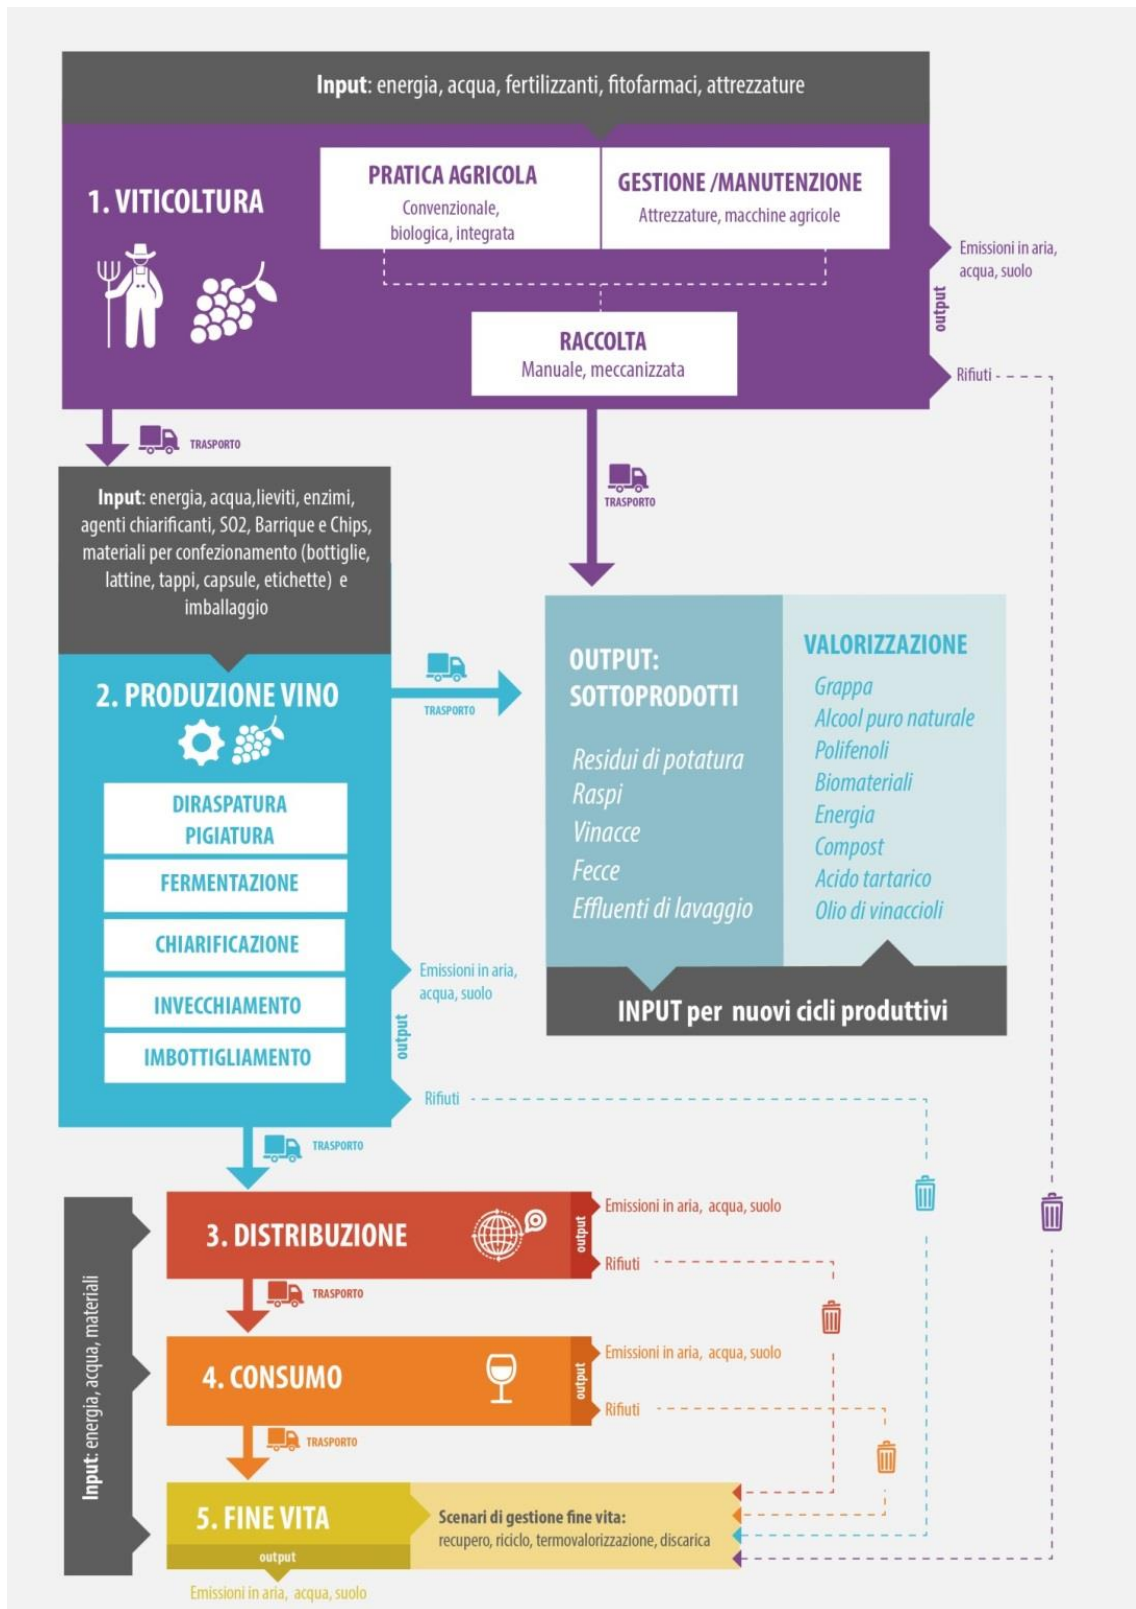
**Input**: energia, acqua, fertilizzanti, fitofarmaci, attrezzature

1. VITICOLTURA

PRATICA AGRICOLA
Convenzionale, biologica, integrata

GESTIONE /MANUTENZIONE
Attrezzature, macchine agricole

RACCOLTA
Manuale, meccanizzata

output
Emissioni in aria, acqua, suolo
Rifiuti

TRASPORTO

**Input**: energia, acqua, lieviti, enzimi, agenti chiarificanti, SO2, Barrique e Chips, materiali per confezionamento (bottiglie, lattine, tappi, capsule, etichette) e imballaggio

TRASPORTO

2. PRODUZIONE VINO

DIRASPATURA
PIGIATURA
FERMENTAZIONE
CHIARIFICAZIONE
INVECCHIAMENTO
IMBOTTIGLIAMENTO

TRASPORTO

output
Emissioni in aria, acqua, suolo
Rifiuti

OUTPUT:
SOTTOPRODOTTI

Residui di potatura
Raspi
Vinacce
Fecce
Effluenti di lavaggio

VALORIZZAZIONE
Grappa
Alcool puro naturale
Polifenoli
Biomateriali
Energia
Compost
Acido tartarico
Olio di vinaccioli

INPUT per nuovi cicli produttivi

TRASPORTO

Input: energia, acqua, materiali

3. DISTRIBUZIONE
output
Emissioni in aria, acqua, suolo
Rifiuti

TRASPORTO

4. CONSUMO
output
Emissioni in aria, acqua, suolo
Rifiuti

TRASPORTO

5. FINE VITA
Scenari di gestione fine vita:
recupero, riciclo, termovalorizzazione, discarica

output
Emissioni in aria, acqua, suolo